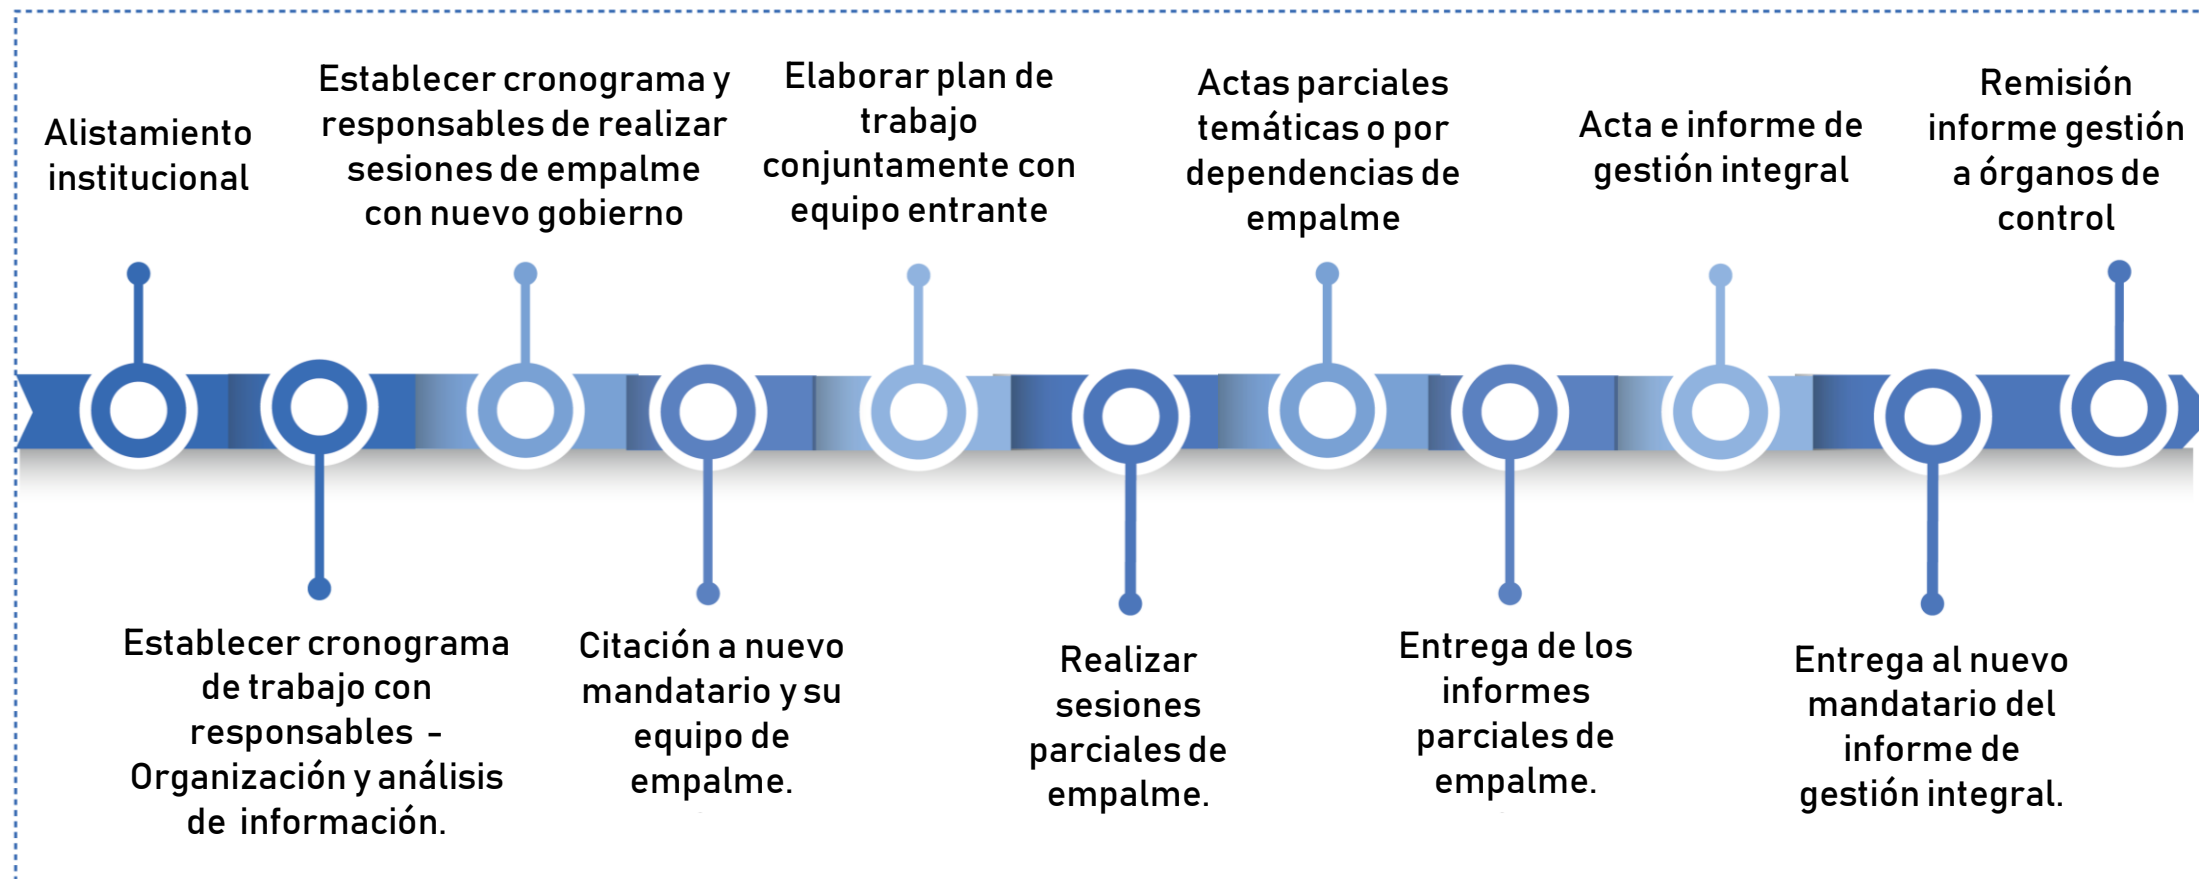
Alistamiento institucional

Establecer cronograma de trabajo con responsables - Organización y análisis de información.

Establecer cronograma y responsables de realizar sesiones de empalme con nuevo gobierno

Citación a nuevo mandatario y su equipo de empalme.

Elaborar plan de trabajo conjuntamente con equipo entrante

Realizar sesiones parciales de empalme.

Actas parciales temáticas o por dependencias de empalme

Entrega de los informes parciales de empalme.

Acta e informe de gestión integral

Entrega al nuevo mandatario del informe de gestión integral.

Remisión informe gestión a órganos de control